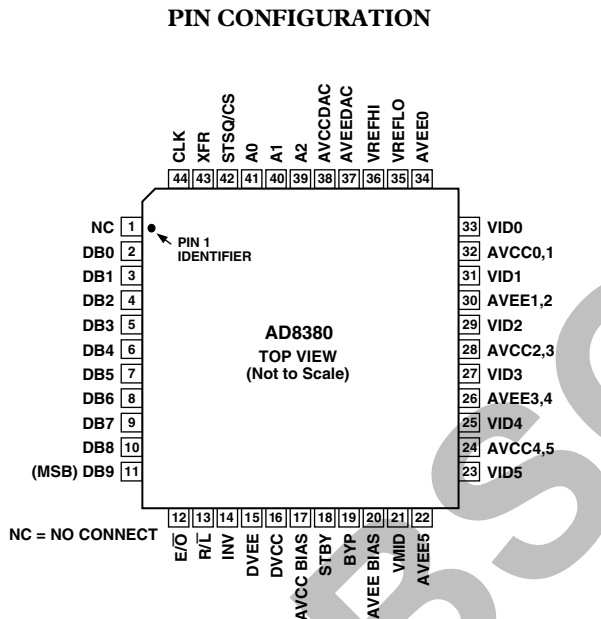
PIN CONFIGURATION

CLK 44
XFR 43
STSQ/CS 42
A0 41
A1 40
A2 39
AVCCDAC 38
AVEEDAC 37
VREFHI 36
VREFLO 35
AVEE0 34

NC 1
DB0 2
DB1 3
DB2 4
DB3 5
DB4 6
DB5 7
DB6 8
DB7 9
DB8 10
(MSB) DB9 11

PIN 1 IDENTIFIER

AD8380
TOP VIEW
(Not to Scale)

33 VID0
32 AVCC0,1
31 VID1
30 AVEE1,2
29 VID2
28 AVCC2,3
27 VID3
26 AVEE3,4
25 VID4
24 AVCC4,5
23 VID5

NC = NO CONNECT

12 $E/\overline{O}$
13 $R/\overline{L}$
14 INV
15 DVEE
16 DVCC
17 AVCC BIAS
18 STBY
19 BYP
20 AVEE BIAS
21 VMID
22 AVEE5